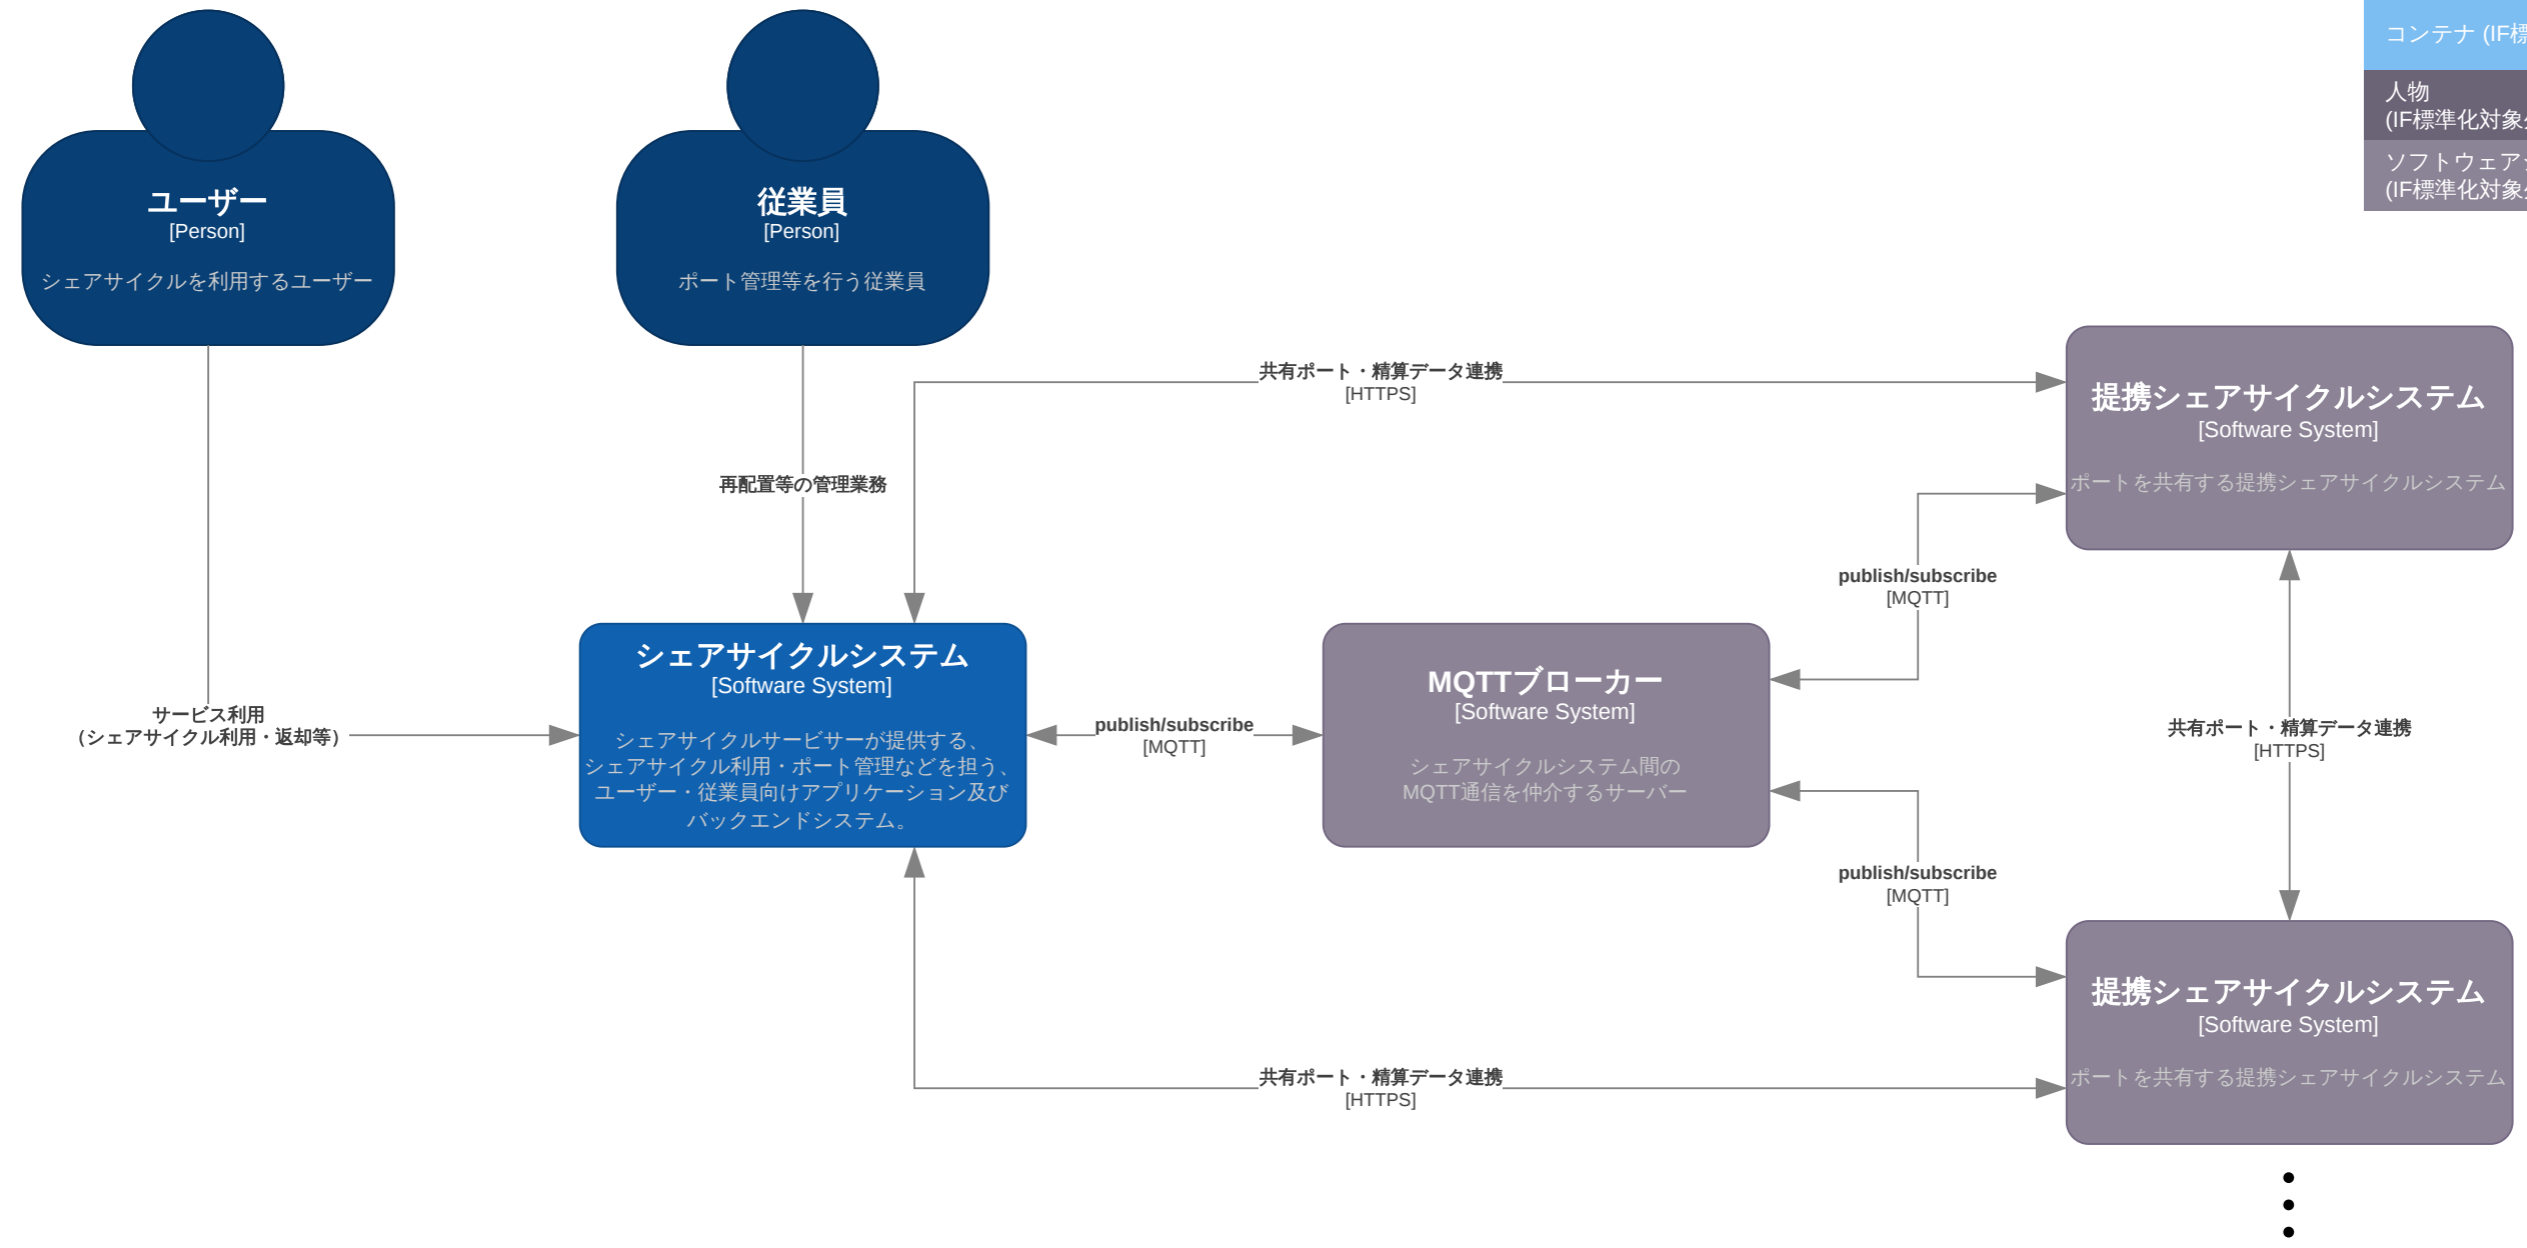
コンテナ (IF標

人物
(IF標準化対象

ソフトウェア
(IF標準化対象

ユーザー
[Person]
シェアサイクルを利用するユーザー

従業員
[Person]
ポート管理等を行う従業員

共有ポート・精算データ連携
[HTTPS]

提携シェアサイクルシステム
[Software System]
ポートを共有する提携シェアサイクルシステム

再配置等の管理業務

publish/subscribe
[MQTT]

シェアサイクルシステム
[Software System]
シェアサイクルサービサーが提供する、シェアサイクル利用・ポート管理などを担う、ユーザー・従業員向けアプリケーション及びバックエンドシステム。

MQTTブローカー
[Software System]
シェアサイクルシステム間のMQTT通信を仲介するサーバー

サービス利用
(シェアサイクル利用・返却等)

publish/subscribe
[MQTT]

共有ポート・精算データ連携
[HTTPS]

publish/subscribe
[MQTT]

提携シェアサイクルシステム
[Software System]
ポートを共有する提携シェアサイクルシステム

共有ポート・精算データ連携
[HTTPS]